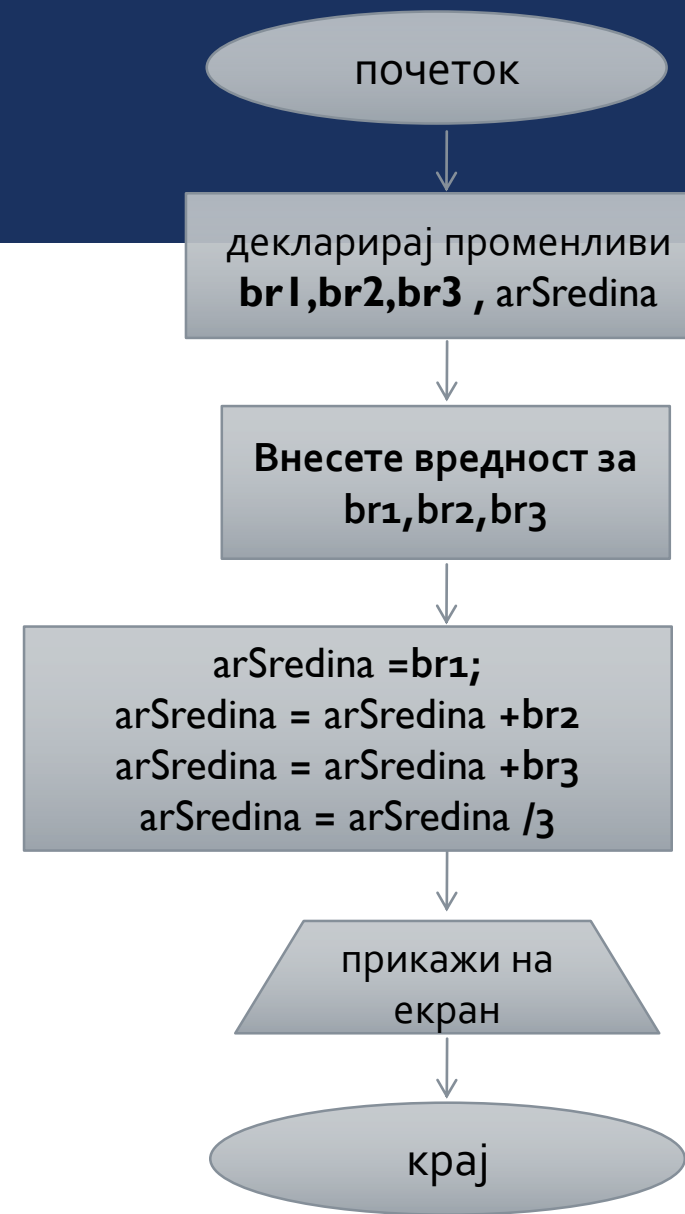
почеток

декларирај променливи **br1,br2,br3 ,** arSredina

**Внесете вредност за br1,br2,br3**

arSredina **=br1;**
arSredina = arSredina **+br2**
arSredina = arSredina **+br3**
arSredina = arSredina **/3**

прикажи на екран

крај